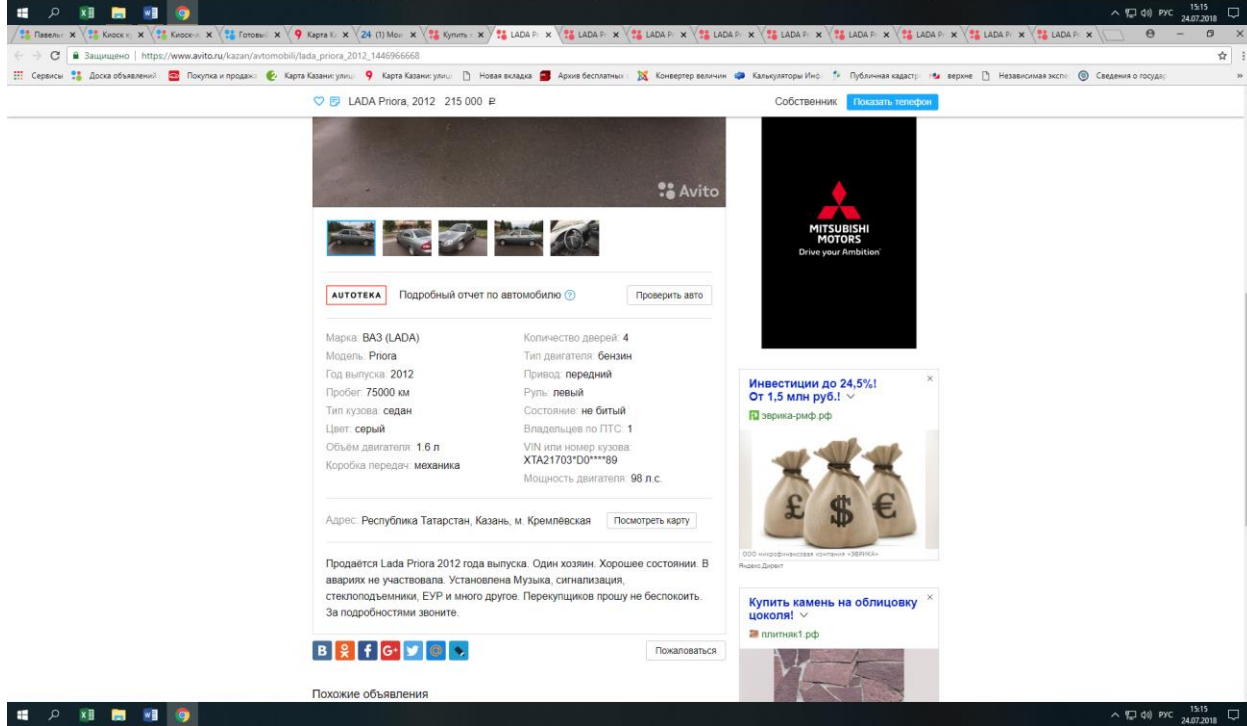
Павелы × Киоск × Киоск × Готовы × Карта К × 24 (1) Мо × Купить × LADA P × LADA P × LADA P × LADA P × LADA P × LADA P × LADA P × LADA P × LADA P ×

Защищено | https://www.avito.ru/kazan/avtomobili/lada_priora_2012_1446966668

Сервисы Доска объявлений Покупка и продажа Карта Казани: улиц Карта Казани: улиц Новая вкладка Архив бесплатных Конвертер величин Калькуляторы Инф Публичная кадастр верхне Независимая экспе Сведения о государ

LADA Priora, 2012 215 000 ₽

Собственник Показать телефон

Avito

AUTOTEKA Подробный отчет по автомобилю ? Проверить авто

Марка: ВАЗ (LADA)
Модель: Priora
Год выпуска: 2012
Пробег: 75000 км
Тип кузова: седан
Цвет: серый
Объём двигателя: 1.6 л
Коробка передач: механика

Количество дверей: 4
Тип двигателя: бензин
Привод: передний
Руль: левый
Состояние: не битый
Владельцев по ПТС: 1
VIN или номер кузова: XTA21703*D0****89
Мощность двигателя: 98 л.с.

Адрес: Республика Татарстан, Казань, м. Кремлёвская Посмотреть карту

Продаётся Lada Priora 2012 года выпуска. Один хозяин. Хорошее состоянии. В авариях не участвовала. Установлена Музыка, сигнализация, стеклоподъемники, ЕУР и много другое. Перекупщиков прошу не беспокоить. За подробностями звоните.

Пожаловаться

Похожие объявления

MITSUBISHI MOTORS
Drive your Ambition

Инвестиции до 24,5%! От 1,5 млн руб.!
эврика-рмф.рф
ООО микрофинансовая компания «ЭВРИКА»
Яндекс.Директ

Купить камень на облицовку цоколя!
плитняк1.рф

РУС 15:15 24.07.2018